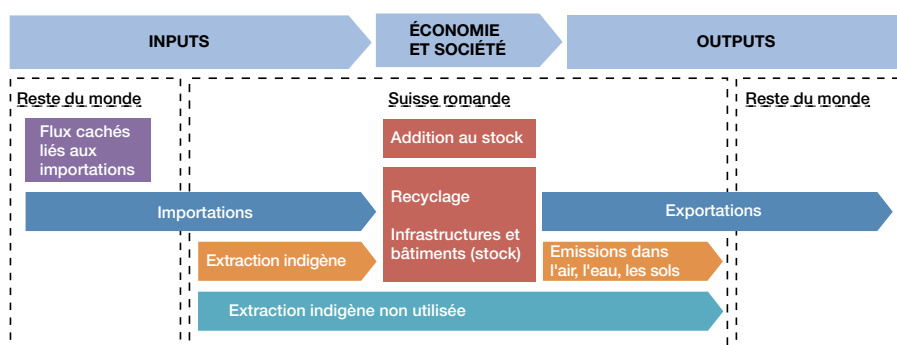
INPUTS

ÉCONOMIE ET SOCIÉTÉ

OUTPUTS

Reste du monde

Suisse romande

Reste du monde

Flux cachés liés aux importations

Addition au stock

Importations

Recyclage

Infrastructures et bâtiments (stock)

Exportations

Extraction indigène

Emissions dans l'air, l'eau, les sols

Extraction indigène non utilisée